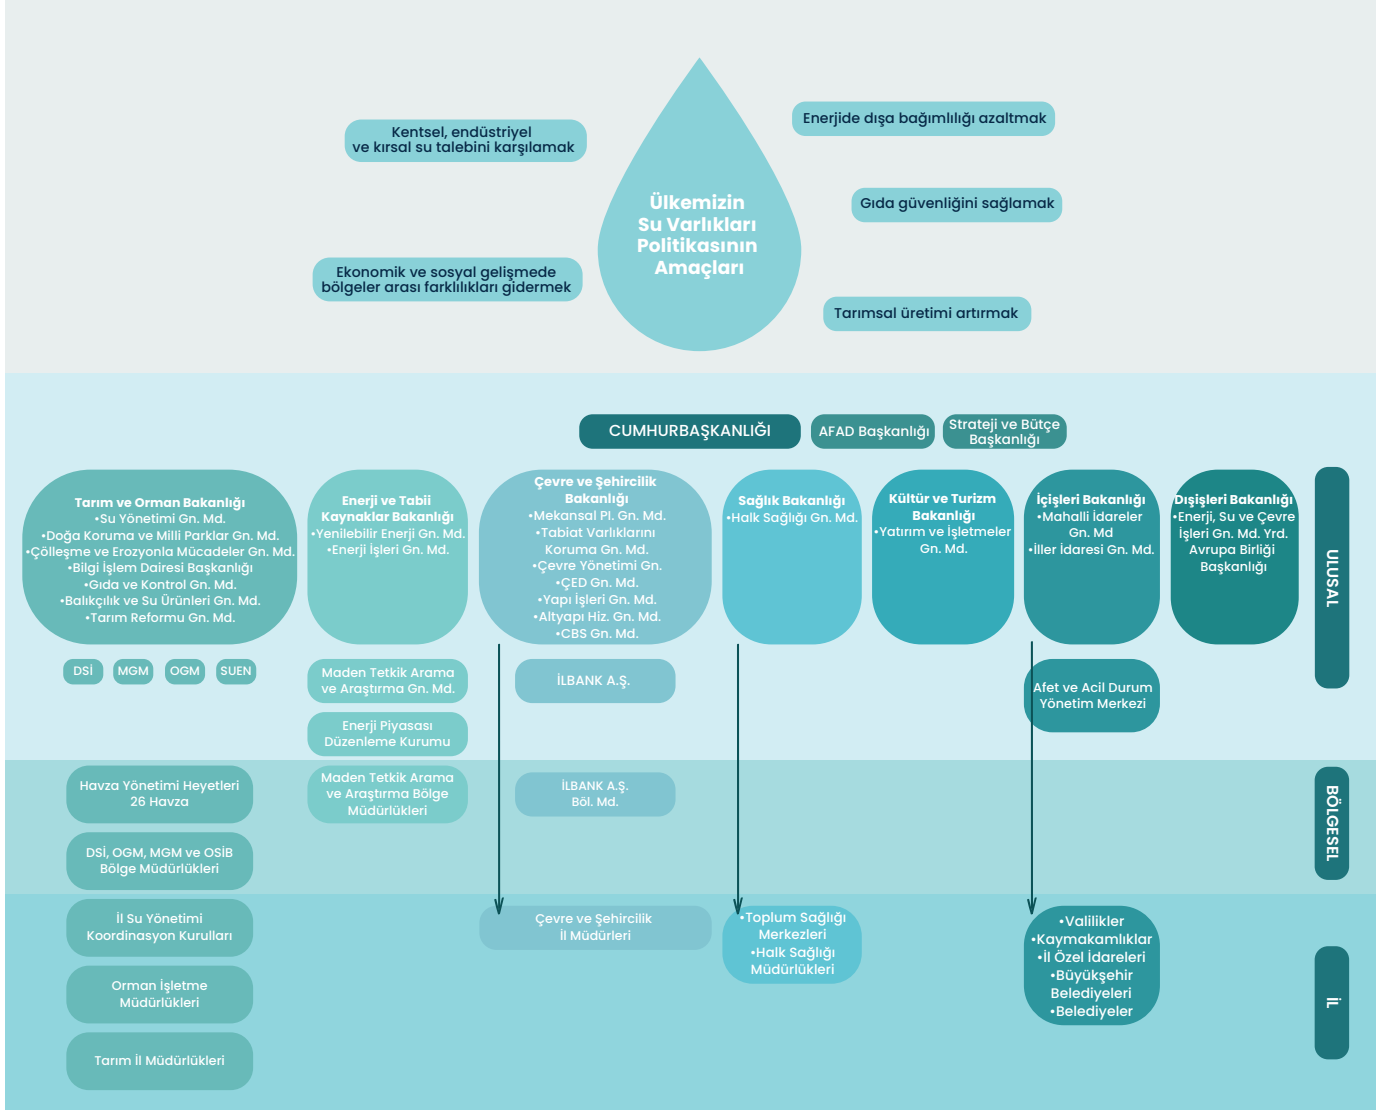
Ülkemizin Su Varlıkları Politikasının Amaçları

Kentsel, endüstriyel ve kırsal su talebini karşılamak

Enerjide dışa bağımlılığı azaltmak

Gıda güvenliğini sağlamak

Ekonomik ve sosyal gelişmede bölgeler arası farklılıkları gidermek

Tarımsal üretimi artırmak

CUMHURBAŞKANLIĞI

AFAD Başkanlığı

Strateji ve Bütçe Başkanlığı

Tarım ve Orman Bakanlığı
•Su Yönetimi Gn. Md.
•Doğa Koruma ve Milli Parklar Gn. Md.
•Çölleşme ve Erozyonla Mücadeler Gn. Md.
•Bilgi İşlem Dairesi Başkanlığı
•Gıda ve Kontrol Gn. Md.
•Balıkçılık ve Su Ürünleri Gn. Md.
•Tarım Reformu Gn. Md.

Enerji ve Tabii Kaynaklar Bakanlığı
•Yenilebilir Enerji Gn. Md.
•Enerji İşleri Gn. Md.

Çevre ve Şehircilik Bakanlığı
•Mekansal Pl. Gn. Md.
•Tabiat Varlıklarını Koruma Gn. Md.
•Çevre Yönetimi Gn.
•ÇED Gn. Md.
•Yapı İşleri Gn. Md.
•Altyapı Hiz. Gn. Md.
•CBS Gn. Md.

Sağlık Bakanlığı
•Halk Sağlığı Gn. Md.

Kültür ve Turizm Bakanlığı
•Yatırım ve İşletmeler Gn. Md.

İçişleri Bakanlığı
•Mahalli İdareler Gn. Md
•İller İdaresi Gn. Md.

Dışişleri Bakanlığı
•Enerji, Su ve Çevre İşleri Gn. Md. Yrd.
Avrupa Birliği Başkanlığı

ULUSAL

DSİ
MGM
OGM
SUEN

Maden Tetkik Arama ve Araştırma Gn. Md.

Enerji Piyasası Düzenleme Kurumu

İLBANK A.Ş.

Afet ve Acil Durum Yönetim Merkezi

Havza Yönetimi Heyetleri 26 Havza

DSİ, OGM, MGM ve OSİB Bölge Müdürlükleri

Maden Tetkik Arama ve Araştırma Bölge Müdürlükleri

İLBANK A.Ş. Böl. Md.

BÖLGESEL

İl Su Yönetimi Koordinasyon Kurulları

Orman İşletme Müdürlükleri

Tarım İl Müdürlükleri

Çevre ve Şehircilik İl Müdürleri

•Toplum Sağlığı Merkezleri
•Halk Sağlığı Müdürlükleri

•Valilikler
•Kaymakamlıklar
•İl Özel İdareleri
•Büyükşehir Belediyeleri
•Belediyeler

İL